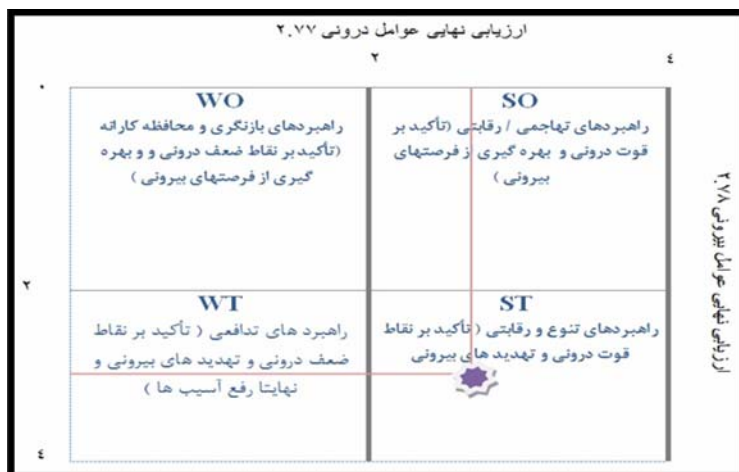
ارزیابی نهایی عوامل درونی ۲.۷۷

۲

٤

۰

WO
راهبردهای بازنگری و محافظه کارانه (تأکید بر نقاط ضعف درونی و و بهره گیری از فرصتهای بیرونی )

SO
راهبردهای تهاجمی / رقابتی (تأکید بر قوت درونی و بهره گیری از فرصتهای بیرونی )

ارزیابی نهایی عوامل بیرونی ۲.۷۸

۲

WT
راهبرد های تدافعی ( تأکید بر نقاط ضعف درونی و تهدید های بیرونی و نهایتا رفع آسیب ها )

ST
راهبردهای تنوع و رقابتی (تأکید بر نقاط قوت درونی و تهدید های بیرونی

٤